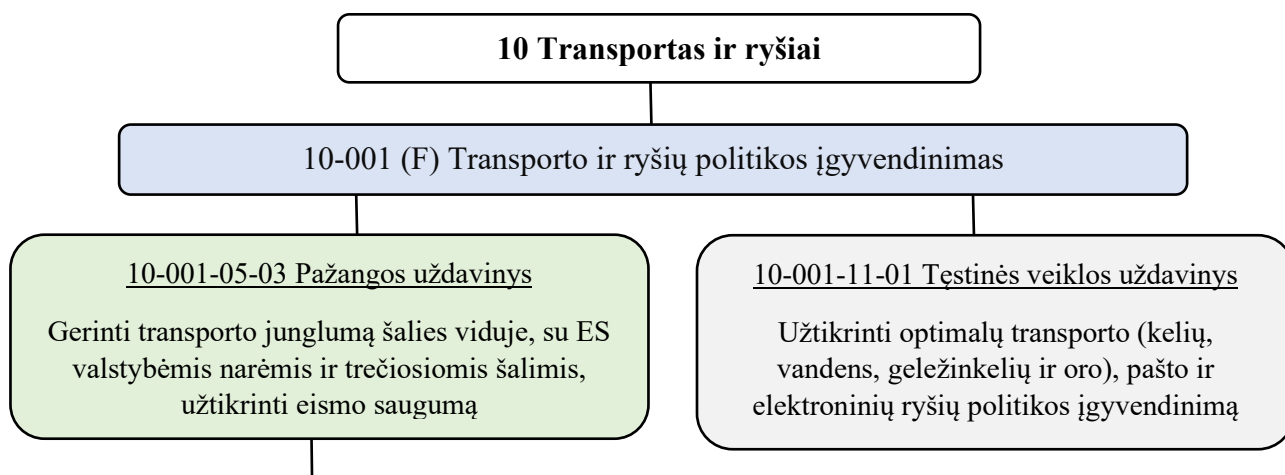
10 Transportas ir ryšiai

10-001 (F) Transporto ir ryšių politikos įgyvendinimas

10-001-05-03 Pažangos uždavinys

Gerinti transporto junglumą šalies viduje, su ES valstybėmis narėmis ir trečiosiomis šalimis, užtikrinti eismo saugumą

10-001-11-01 Tęstinės veiklos uždavinys

Užtikrinti optimalų transporto (kelių, vandens, geležinkelių ir oro), pašto ir elektroninių ryšių politikos įgyvendinimą